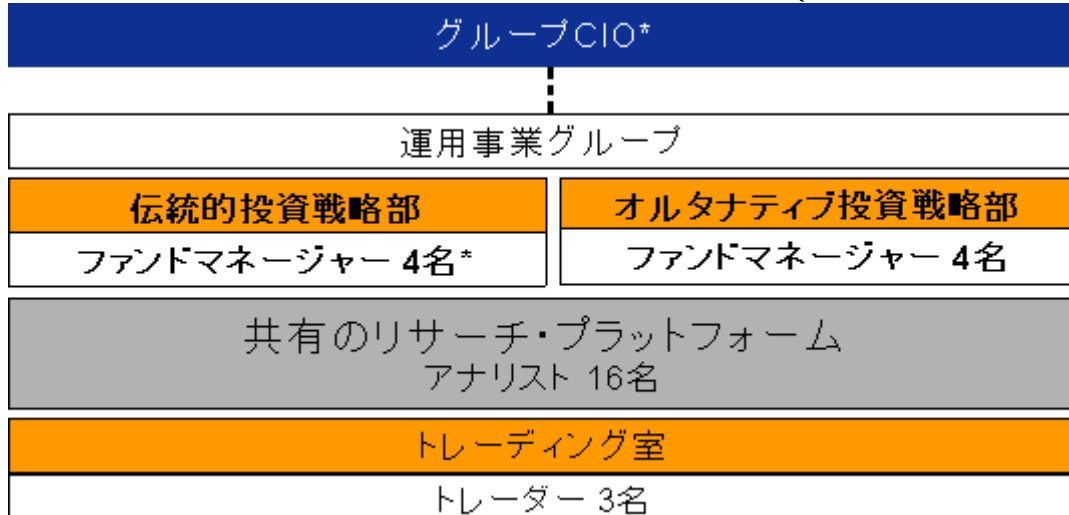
グループCIO*

運用事業グループ

伝統的投資戦略部
ファンドマネージャー 4名*

オルタナティブ投資戦略部
ファンドマネージャー 4名

共有のリサーチ・プラットフォーム
アナリスト 16名

トレーディング室
トレーダー 3名